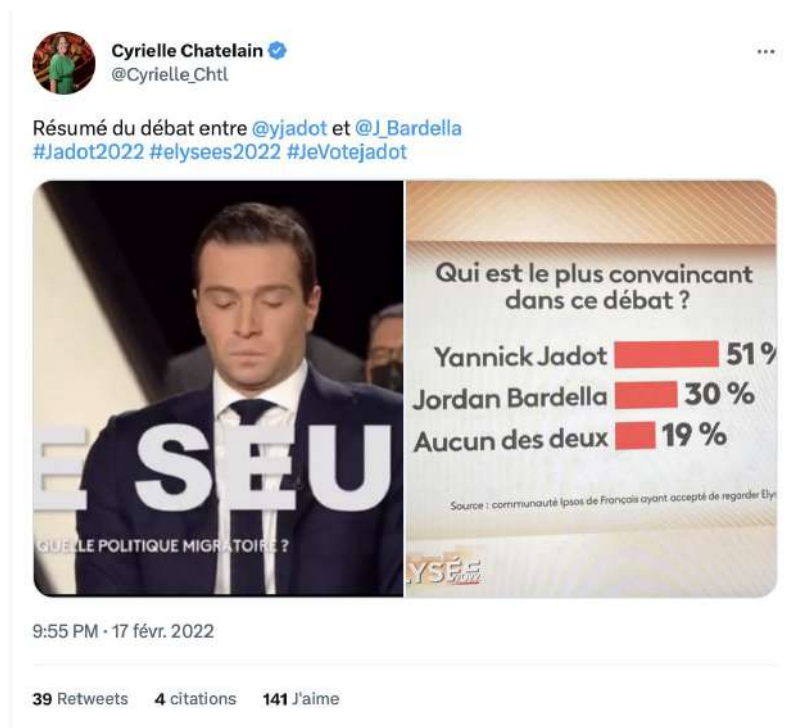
Cyrielle Chatelain
@Cyrielle_Chtl

...

Résumé du débat entre @yjadot et @J_Bardella
#Jadot2022 #elysees2022 #JeVotejadot

E SEU

QUELLE POLITIQUE MIGRATOIRE ?

Qui est le plus convaincant dans ce débat ?

Yannick Jadot 51 %
Jordan Bardella 30 %
Aucun des deux 19 %

Source : communauté Ipsos de Français ayant accepté de regarder Ely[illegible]

LYSÉE

9:55 PM · 17 févr. 2022

39 Retweets 4 citations 141 J'aime